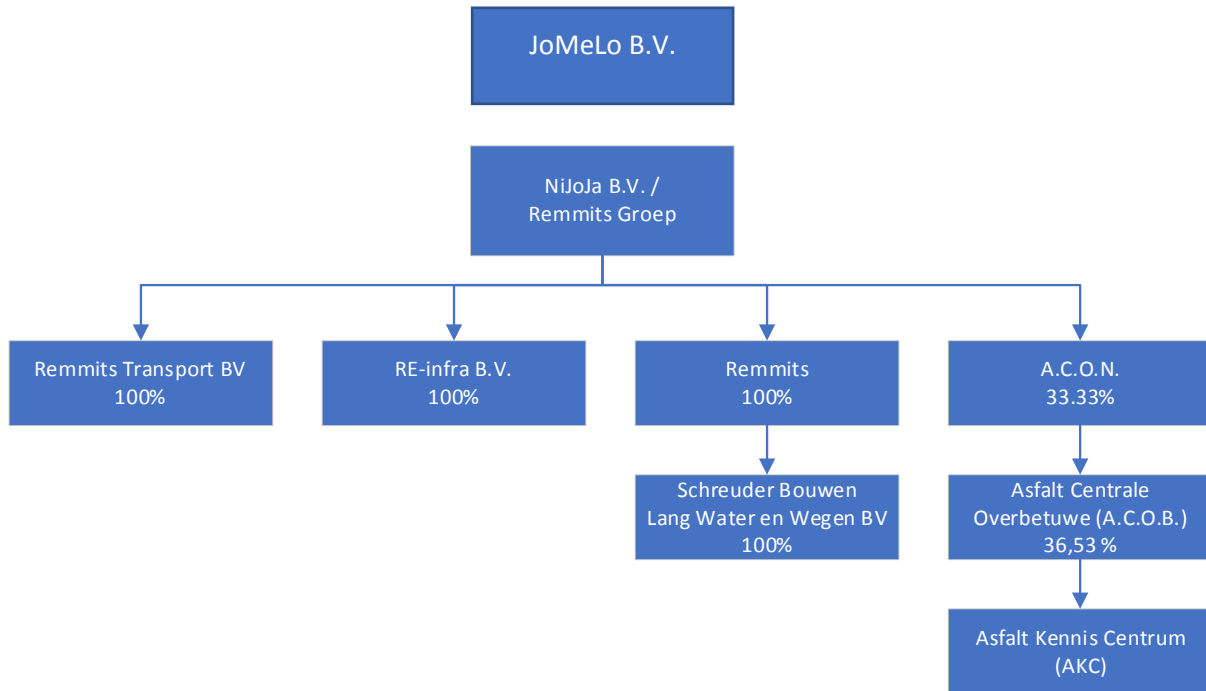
JoMeLo B.V.

NiJoJa B.V. / Remmits Groep

Remmits Transport BV
100%

RE-infra B.V.
100%

Remmits
100%

A.C.O.N.
33.33%

Schreuder Bouwen Lang Water en Wegen BV
100%

Asfalt Centrale Overbetuwe (A.C.O.B.)
36,53 %

Asfalt Kennis Centrum (AKC)